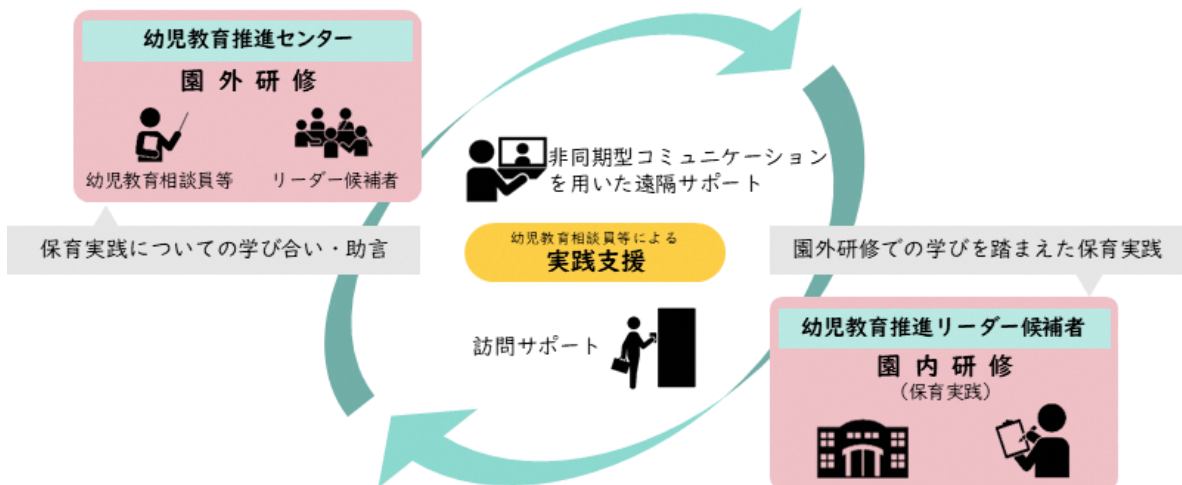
幼児教育推進センター

園外研修

幼児教育相談員等

リーダー候補者

保育実践についての学び合い・助言

非同期型コミュニケーションを用いた遠隔サポート

幼児教育相談員等による
実践支援

訪問サポート

園外研修での学びを踏まえた保育実践

幼児教育推進リーダー候補者

園内研修
（保育実践）